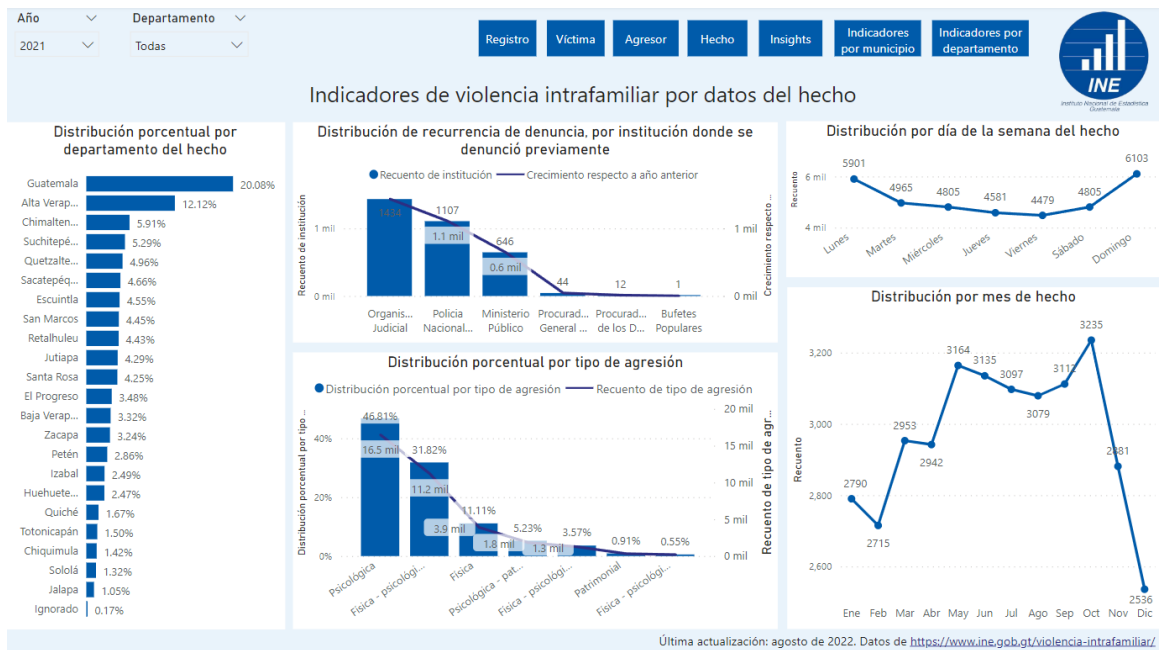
Año
2021
Departamento
Todas

Registro
Víctima
Agresor
Hecho
Insights
Indicadores por municipio
Indicadores por departamento

INE
Instituto Nacional de Estadística Guatemala

Indicadores de violencia intrafamiliar por datos del hecho

Distribución porcentual por departamento del hecho

| Departamento | % |
|---|---|
| Guatemala | 20.08% |
| Alta Verap... | 12.12% |
| Chimalten... | 5.91% |
| Suchitepé... | 5.29% |
| Quetzalte... | 4.96% |
| Sacatepéq... | 4.66% |
| Escuintla | 4.55% |
| San Marcos | 4.45% |
| Retalhuleu | 4.43% |
| Jutiapa | 4.29% |
| Santa Rosa | 4.25% |
| El Progreso | 3.48% |
| Baja Verap... | 3.32% |
| Zacapa | 3.24% |
| Petén | 2.86% |
| Izabal | 2.49% |
| Huehuete... | 2.47% |
| Quiché | 1.67% |
| Totonicapán | 1.50% |
| Chiquimula | 1.42% |
| Sololá | 1.32% |
| Jalapa | 1.05% |
| Ignorado | 0.17% |

Distribución de recurrencia de denuncia, por institución donde se denunció previamente

Recuento de institución
Crecimiento respecto a año anterior

Recuento de institución
Crecimiento respecto...
1 mil
0 mil
1 mil
0 mil
1434
1107
1.1 mil
646
0.6 mil
44
12
1
Organis... Judicial
Policia Nacional...
Ministerio Público
Procurad... General ...
Procurad... de los D...
Bufetes Populares

Distribución por día de la semana del hecho
Recuento
6 mil
4 mil
5901
4965
4805
4581
4479
4805
6103
Lunes
Martes
Miércoles
Jueves
Viernes
Sábado
Domingo

Distribución porcentual por tipo de agresión
Distribución porcentual por tipo de agresión
Recuento de tipo de agresión
Distribución porcentual por tipo ...
Recuento de tipo de agr...
40%
20%
0%
20 mil
15 mil
10 mil
5 mil
0 mil
46.81%
16.5 mil
31.82%
11.2 mil
11.11%
3.9 mil
5.23%
1.8 mil
3.57%
1.3 mil
0.91%
0.55%
Psicológica
Física - psicológi...
Física
Psicológica - pat...
Física - psicológi...
Patrimonial
Física - psicológi...

Distribución por mes de hecho
Recuento
3,200
3,000
2,800
2,600
2790
2715
2953
2942
3164
3135
3097
3079
3112
3235
2881
2536
Ene
Feb
Mar
Abr
May
Jun
Jul
Ago
Sep
Oct
Nov
Dic

Última actualización: agosto de 2022. Datos de https://www.ine.gob.gt/violencia-intrafamiliar/